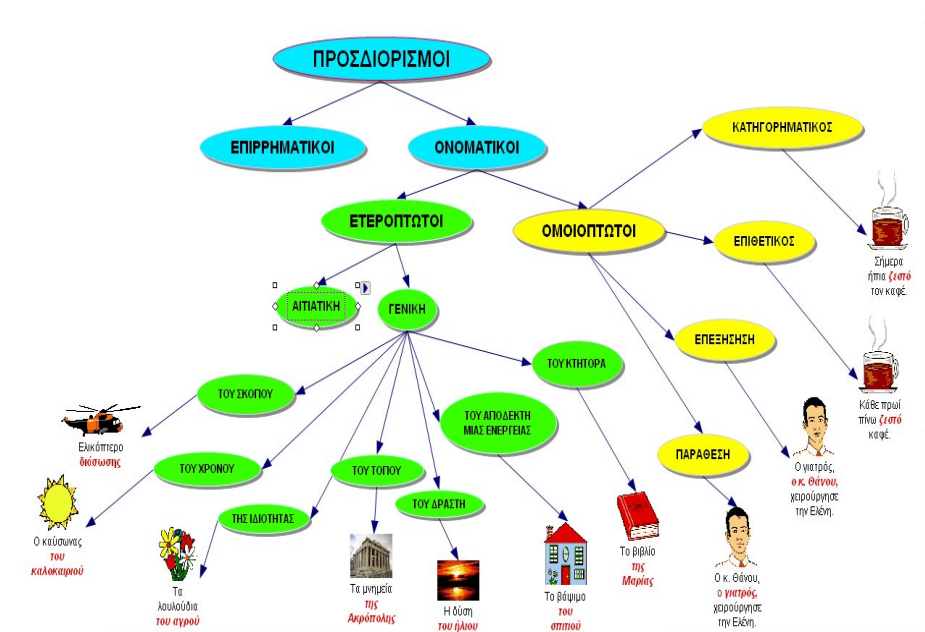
ΠΡΟΣΔΙΟΡΙΣΜΟΙ

ΕΠΙΡΡΗΜΑΤΙΚΟΙ

ΟΝΟΜΑΤΙΚΟΙ

ΕΤΕΡΟΠΤΩΤΟΙ

ΟΜΟΙΟΠΤΩΤΟΙ

ΚΑΤΗΓΟΡΗΜΑΤΙΚΟΣ

ΕΠΙΘΕΤΙΚΟΣ

ΕΠΕΞΗΓΗΣΗ

ΠΑΡΑΘΕΣΗ

ΑΙΤΙΑΤΙΚΗ

ΓΕΝΙΚΗ

ΤΟΥ ΣΚΟΠΟΥ

ΤΟΥ ΧΡΟΝΟΥ

ΤΗΣ ΙΔΙΟΤΗΤΑΣ

ΤΟΥ ΤΟΠΟΥ

ΤΟΥ ΔΡΑΣΤΗ

ΤΟΥ ΑΠΟΔΕΚΤΗ ΜΙΑΣ ΕΝΕΡΓΕΙΑΣ

ΤΟΥ ΚΤΗΤΟΡΑ

Σήμερα ήπια ζεστό τον καφέ.

Κάθε πρωί πίνω ζεστό καφέ.

Ο γιατρός, ο κ. Θάνου, χειρούργησε την Ελένη.

Ο κ. Θάνου, ο γιατρός, χειρούργησε την Ελένη.

Ελικόπτερο διάσωσης

Ο καύσωνας του καλοκαιριού

Τα λουλούδια του αγρού

Τα μνημεία της Ακρόπολης

Η δύση του ήλιου

Το βάψιμο του σπιτιού

Το βιβλίο της Μαρίας